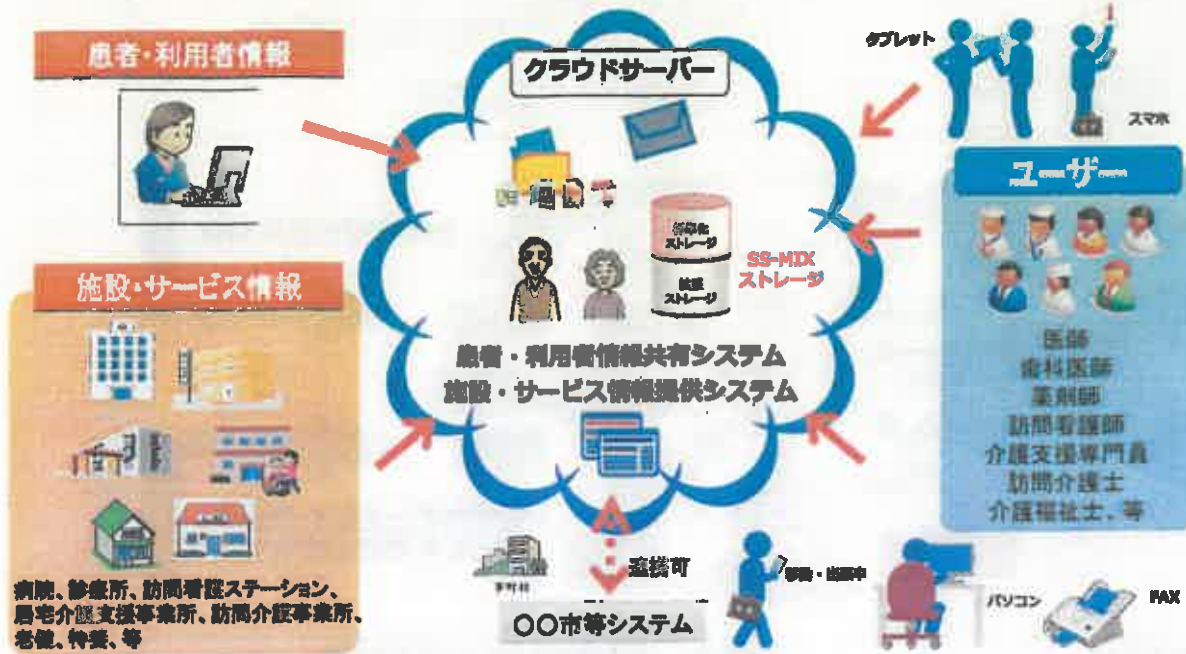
患者・利用者情報

施設・サービス情報

病院、診療所、訪問看護ステーション、居宅介護支援事業所、訪問介護事業所、老健、特養、等

クラウドサーバー

標準化ストレージ

拡張ストレージ

SS-MIX ストレージ

患者・利用者情報共有システム
施設・サービス情報提供システム

連携可

〇〇市等システム

市町村

タブレット

スマホ

ユーザー

医師
歯科医師
薬剤師
訪問看護師
介護支援専門員
訪問介護士
介護福祉士、等

移動・出張中

パソコン

FAX